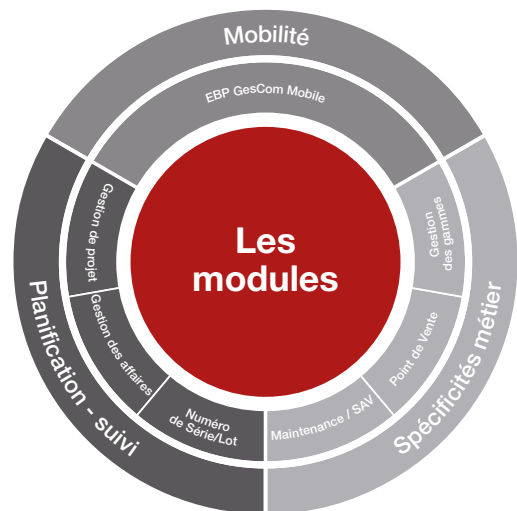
Mobilité

EBP GesCom Mobile

Les modules

Planification - suivi

Gestion de projet

Gestion des affaires

Numéro de Série/Lot

Spécificités métier

Gestion des gammes

Point de Vente

Maintenance / SAV